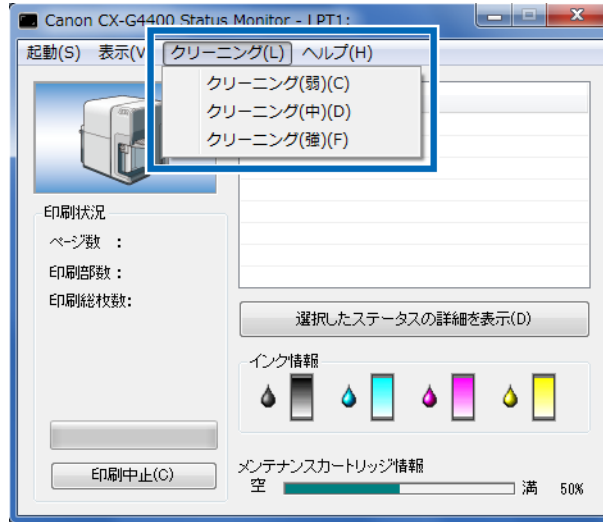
Canon CX-G4400 Status Monitor - LPT1:

起動(S) 表示(V クリーニング(L) ヘルプ(H)

クリーニング(弱)(C)
クリーニング(中)(D)
クリーニング(強)(F)

印刷状況
ページ数 :
印刷部数 :
印刷総枚数:

印刷中止(C)

選択したステータスの詳細を表示(D)

インク情報

メンテナンスカートリッジ情報
空 満 50%